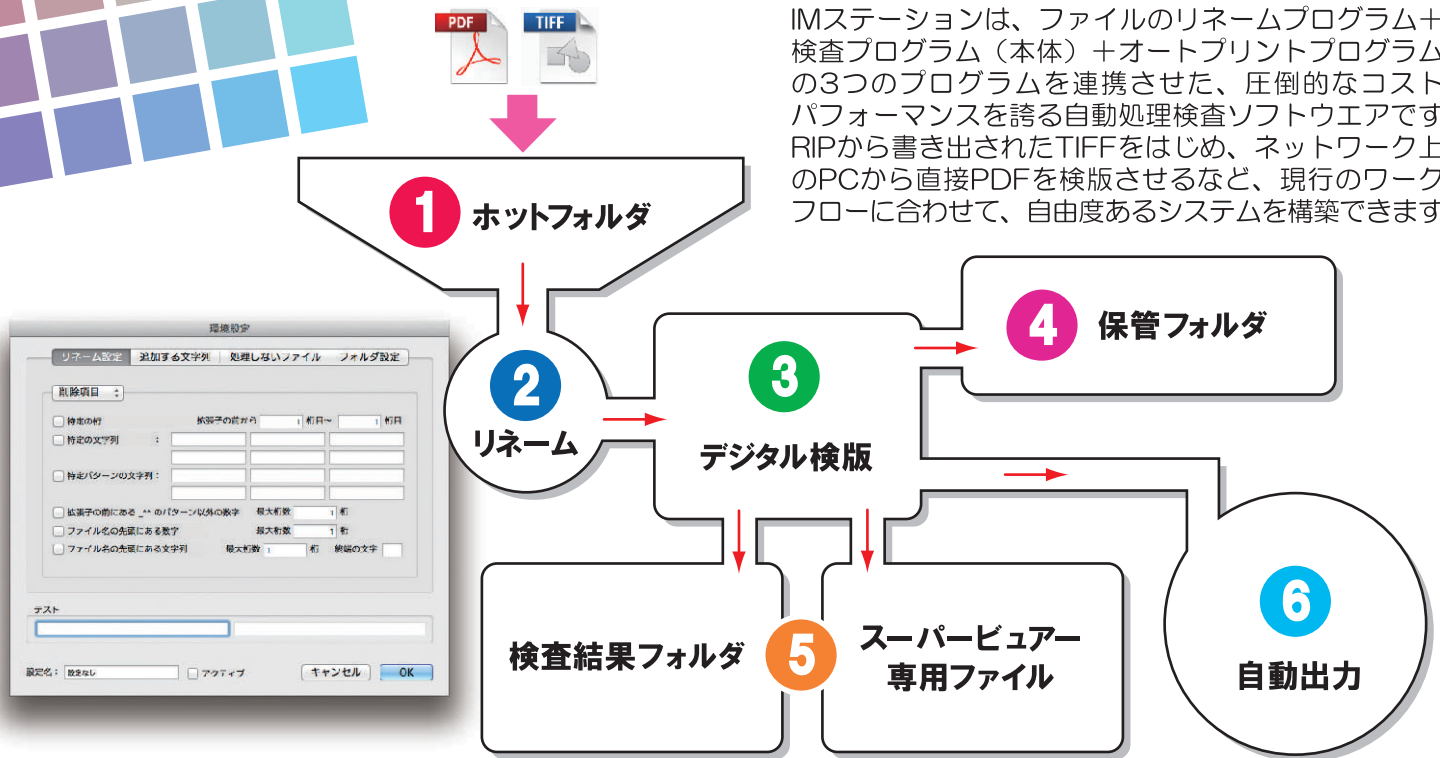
PDF TIFF

IMステーションは、ファイルのリネームプログラム+検査プログラム（本体）+オートプリントプログラムの3つのプログラムを連携させた、圧倒的なコストパフォーマンスを誇る自動処理検査ソフトウエアです RIPから書き出されたTIFFをはじめ、ネットワーク上のPCから直接PDFを検版させるなど、現行のワークフローに合わせて、自由度あるシステムを構築できます

1 ホットフォルダ

2 リネーム

3 デジタル検版

4 保管フォルダ

5 検査結果フォルダ

スーパービュアー専用ファイル

6 自動出力

環境設定

リネーム設定 | 追加する文字列 | 処理しないファイル | フォルダ設定

削除項目

特定の桁 拡張子の前から 1 桁目〜 1 桁目

特定の文字列 :

特定パターンの文字列 :

拡張子の前にある _** のパターン以外の数字 最大桁数 1 桁

ファイル名の先頭にある数字 最大桁数 1 桁

ファイル名の先頭にある文字列 最大桁数 1 桁 終端の文字

テスト

設定名： 設定なし アクティブ キャンセル OK